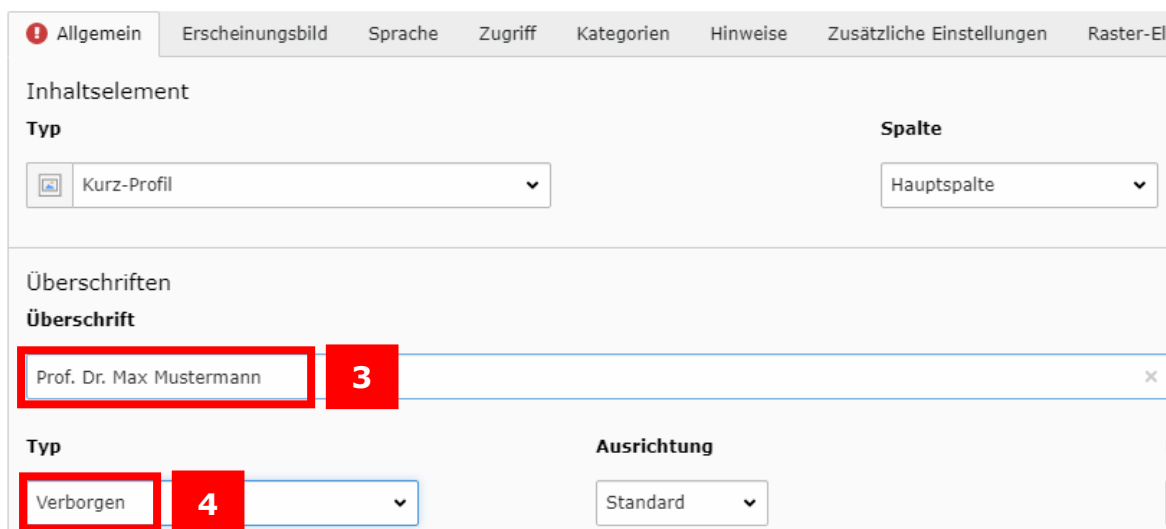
Allgemein | Erscheinungsbild | Sprache | Zugriff | Kategorien | Hinweise | Zusätzliche Einstellungen | Raster-El

Inhaltselement

Typ

Kurz-Profil

Spalte

Hauptspalte

Überschriften

Überschrift

Prof. Dr. Max Mustermann

3

×

Typ

Verborgen

4

Ausrichtung

Standard